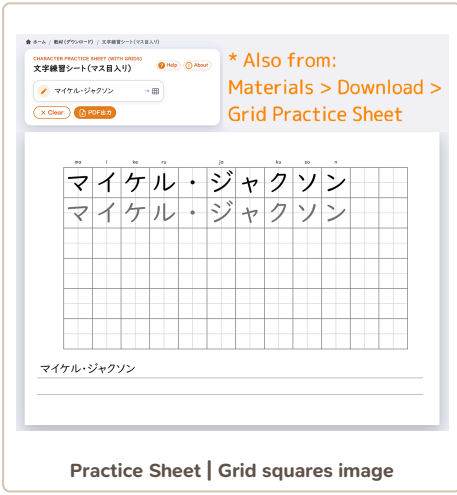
ホーム / 教材（ダウンロード） / 文字練習シート（マス目入り）

CHARACTER PRACTICE SHEET (WITH GRIDS)
文字練習シート（マス目入り）

Help
About

マイケル・ジャクソン

× Clear
PDF出力

* Also from:
Materials > Download >
Grid Practice Sheet

ma i ke ru jo ku so n

| マ | イ | ケ | ル | ・ | ジ | ャ | ク | ソ | ン |
|---|---|---|---|---|---|---|---|---|---|
| マ | イ | ケ | ル | ・ | ジ | ャ | ク | ソ | ン |

マイケル・ジャクソン

Practice Sheet | Grid squares image